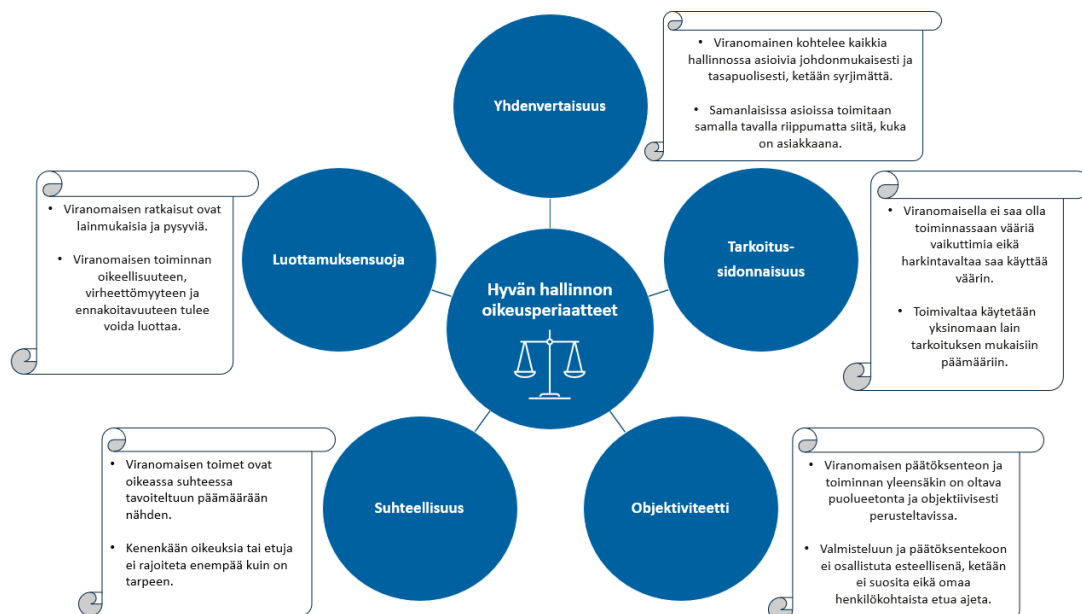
Hyvän hallinnon oikeusperiaatteet

Yhdenvertaisuus

• Viranomainen kohtelee kaikkia hallinnossa asioivia johdonmukaisesti ja tasapuolisesti, ketään syrjimättä.

• Samanlaisissa asioissa toimitaan samalla tavalla riippumatta siitä, kuka on asiakkaana.

Luottamuksensuoja

• Viranomaisen ratkaisut ovat lainmukaisia ja pysyviä.

• Viranomaisen toiminnan oikeellisuuteen, virheettömyyteen ja ennakoitavuuteen tulee voida luottaa.

Tarkoitus-sidonnaisuus

• Viranomaisella ei saa olla toiminnassaan vääriä vaikuttimia eikä harkintavaltaa saa käyttää väärin.

• Toimivaltaa käytetään yksinomaan lain tarkoituksen mukaisiin päämääriin.

Suhteellisuus

• Viranomaisen toimet ovat oikeassa suhteessa tavoiteltuun päämäärään nähden.

• Kenenkään oikeuksia tai etuja ei rajoiteta enempää kuin on tarpeen.

Objektiviteetti

• Viranomaisen päätöksenteon ja toiminnan yleensäkin on oltava puolueetonta ja objektiivisesti perusteltavissa.

• Valmisteluun ja päätöksentekoon ei osallistuta esteellisenä, ketään ei suosita eikä omaa henkilökohtaista etua ajeta.